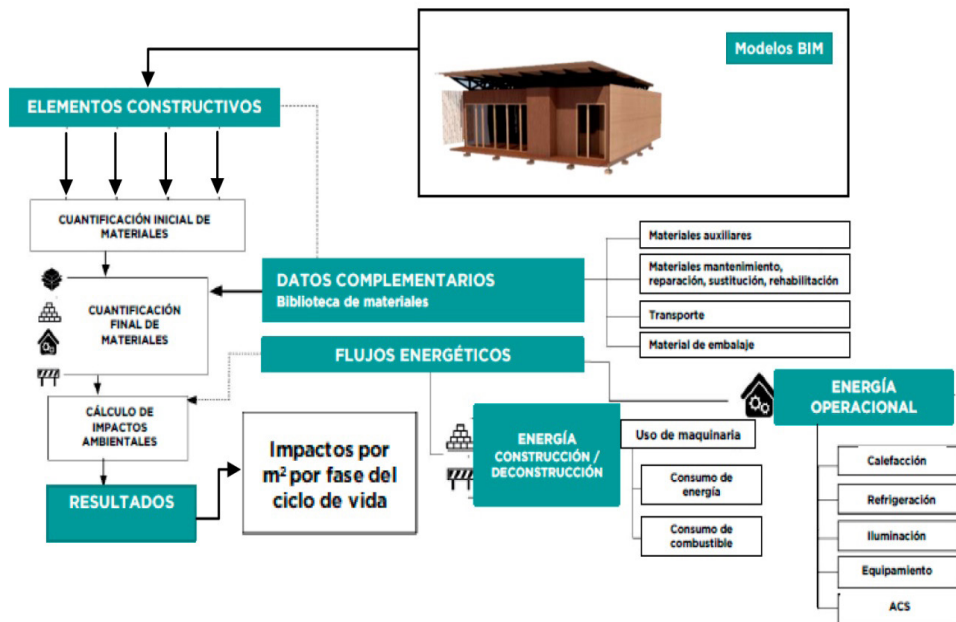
Modelos BIM

ELEMENTOS CONSTRUCTIVOS

CUANTIFICACIÓN INICIAL DE MATERIALES

CUANTIFICACIÓN FINAL DE MATERIALES

DATOS COMPLEMENTARIOS
Biblioteca de materiales

Materiales auxiliares

Materiales mantenimiento, reparación, sustitución, rehabilitación

Transporte

Material de embalaje

FLUJOS ENERGÉTICOS

CÁLCULO DE IMPACTOS AMBIENTALES

RESULTADOS

Impactos por m$^2$ por fase del ciclo de vida

ENERGÍA CONSTRUCCIÓN / DECONSTRUCCIÓN

Uso de maquinaria

Consumo de energía

Consumo de combustible

ENERGÍA OPERACIONAL

Calefacción

Refrigeración

Iluminación

Equipamiento

ACS